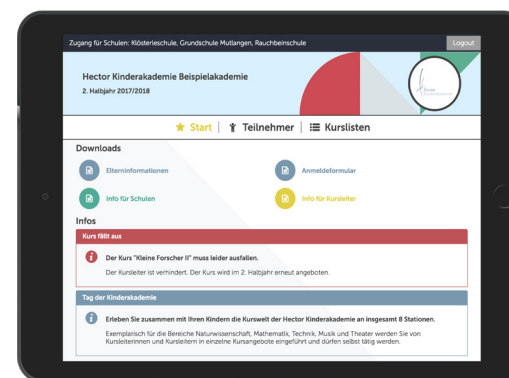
Zugang für Schulen: Klösterleschule, Grundschule Mutlangen, Rauchbeinschule

Logout

Hector Kinderakademie Beispielakademie

2. Halbjahr 2017/2018

Start | Teilnehmer | Kurslisten

Downloads

Elterninformationen

Anmeldeformular

Info für Schulen

Info für Kursleiter

Infos

Kurs fällt aus

Der Kurs "Kleine Forscher II" muss leider ausfallen.

Der Kursleiter ist verhindert. Der Kurs wird im 2. Halbjahr erneut angeboten.

Tag der Kinderakademie

Erleben Sie zusammen mit Ihren Kindern die Kurswelt der Hector Kinderakademie an insgesamt 8 Stationen.

Exemplarisch für die Bereiche Naturwissenschaft, Mathematik, Technik, Musik und Theater werden Sie von Kursleiterinnen und Kursleitern in einzelne Kursangebote eingeführt und dürfen selbst tätig werden.